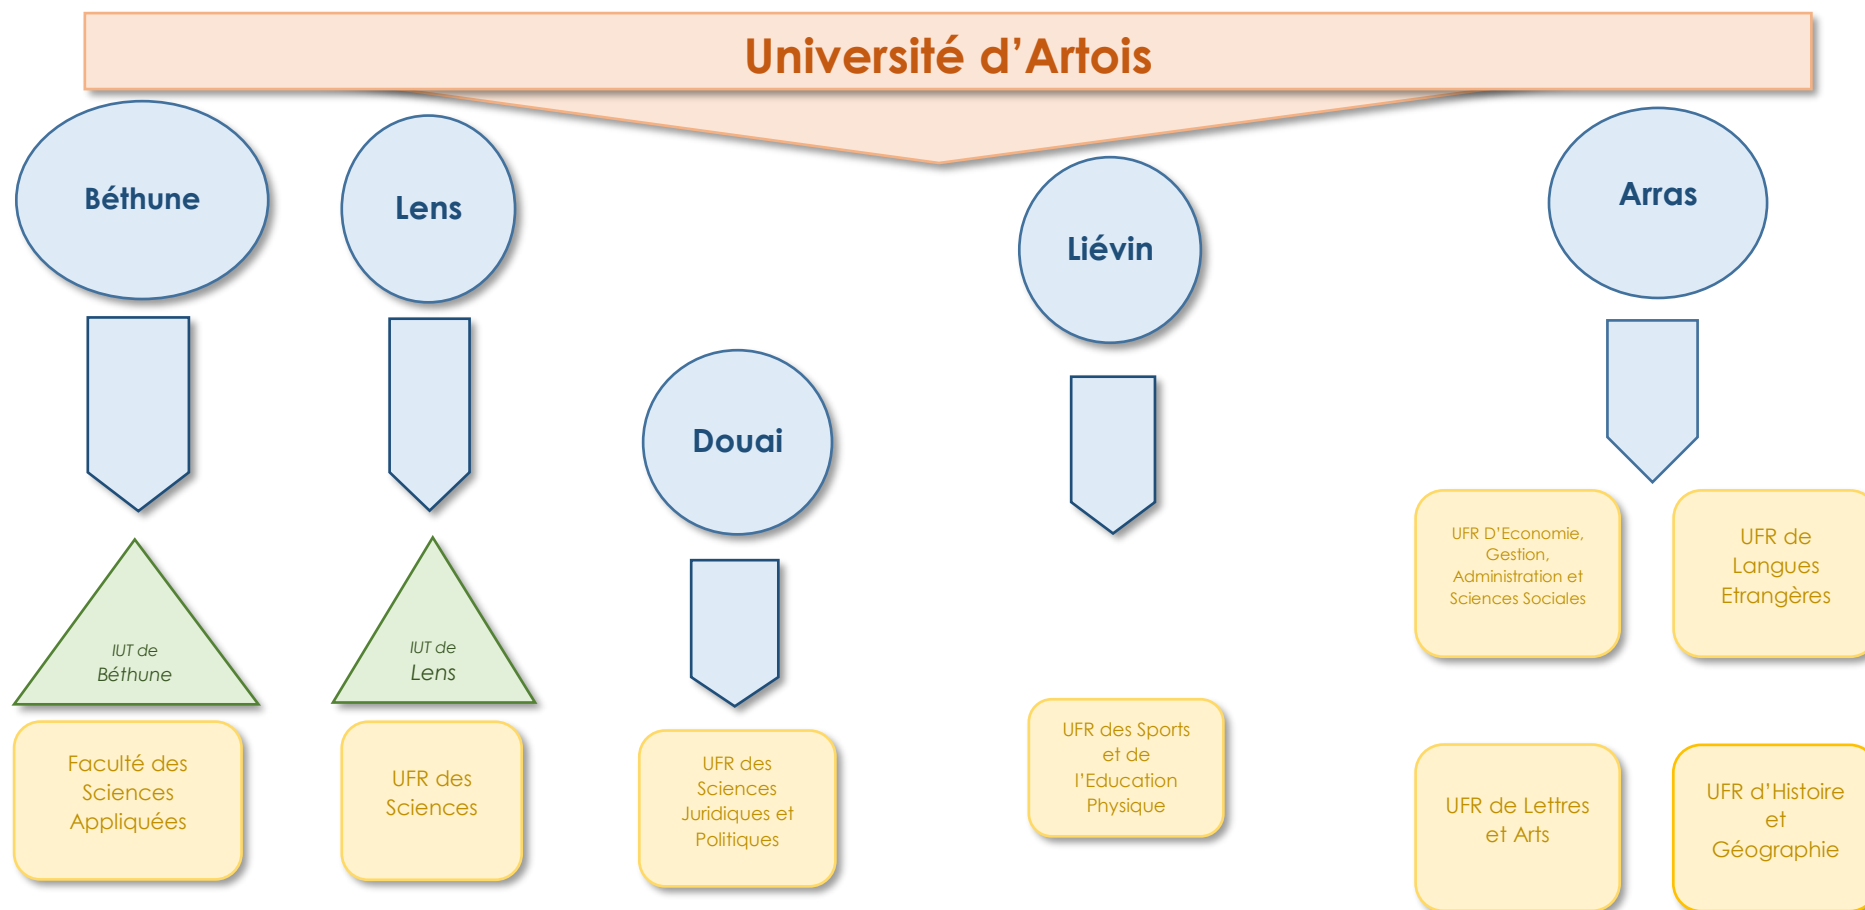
Université d’Artois

Béthune

IUT de Béthune

Faculté des Sciences Appliquées

Lens

IUT de Lens

UFR des Sciences

Douai

UFR des Sciences Juridiques et Politiques

Liévin

UFR des Sports et de l’Education Physique

Arras

UFR D’Economie, Gestion, Administration et Sciences Sociales

UFR de Langues Etrangères

UFR de Lettres et Arts

UFR d’Histoire et Géographie